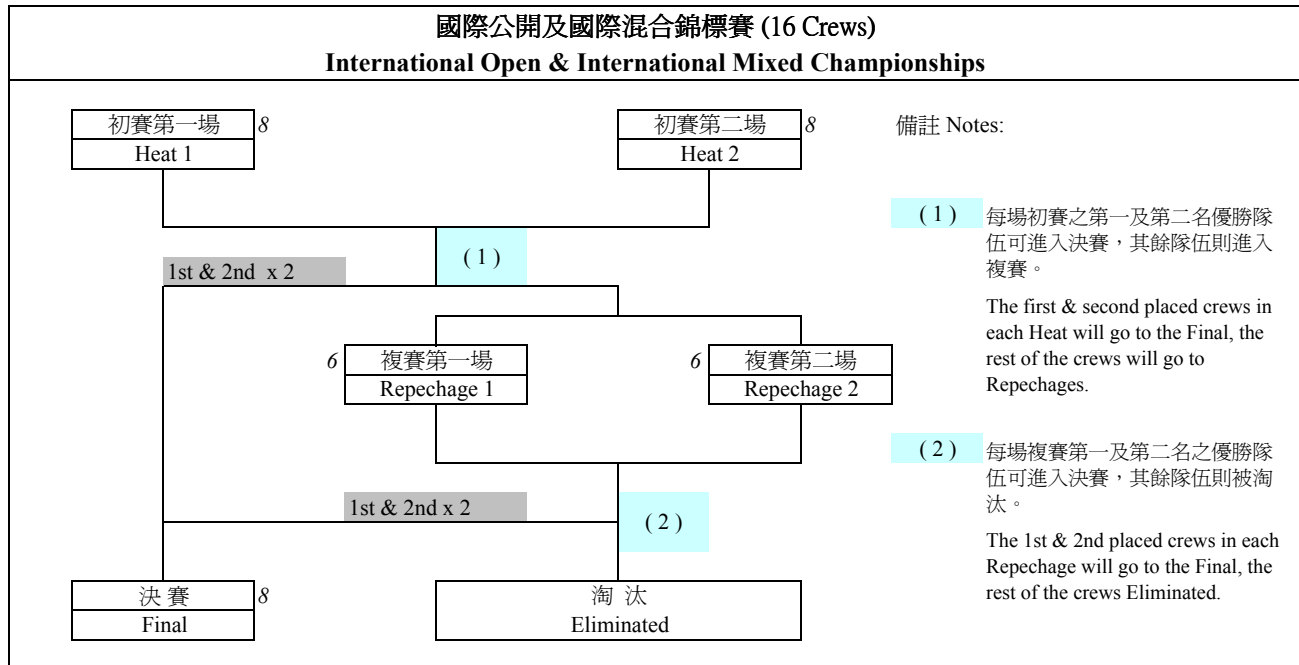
國際公開及國際混合錦標賽 (16 Crews)
International Open & International Mixed Championships

初賽第一場 8
Heat 1

初賽第二場 8
Heat 2

(1)

1st & 2nd x 2

6 複賽第一場
Repechage 1

6 複賽第二場
Repechage 2

1st & 2nd x 2

(2)

決賽 8
Final

淘汰
Eliminated

備註 Notes:

(1) 每場初賽之第一及第二名優勝隊伍可進入決賽，其餘隊伍則進入複賽。

The first & second placed crews in each Heat will go to the Final, the rest of the crews will go to Repechages.

(2) 每場複賽第一及第二名之優勝隊伍可進入決賽，其餘隊伍則被淘汰。

The 1st & 2nd placed crews in each Repechage will go to the Final, the rest of the crews Eliminated.